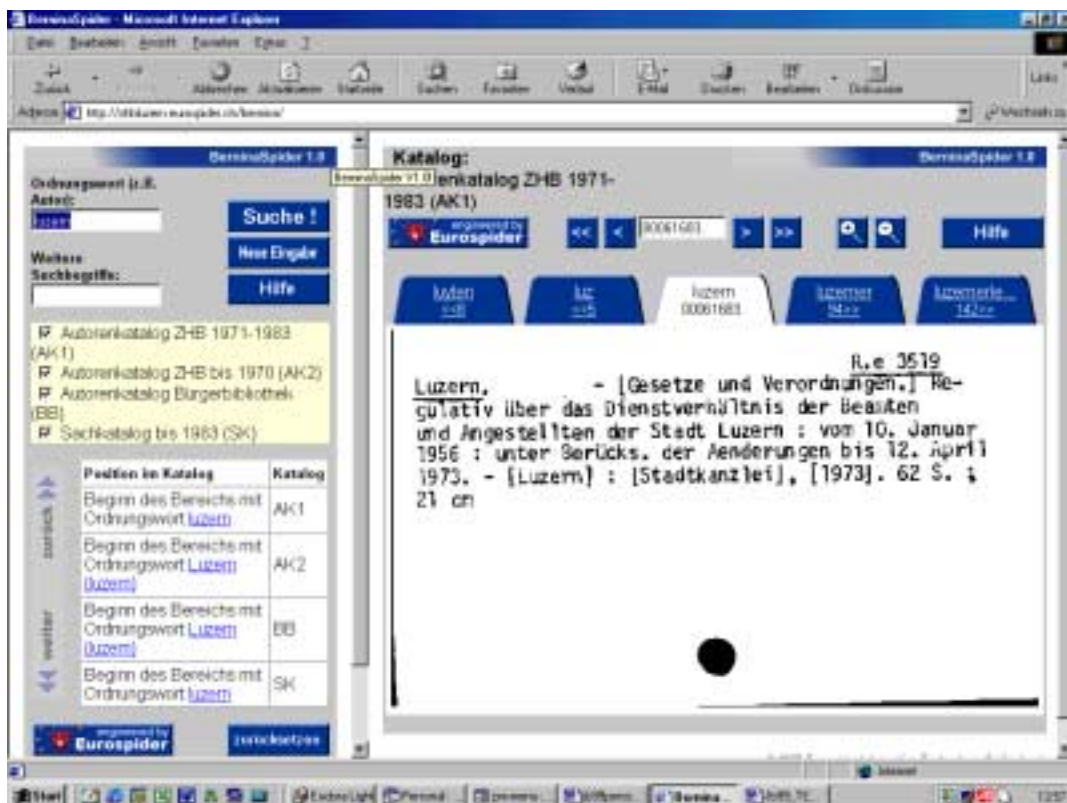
BerninaSpider - Microsoft Internet Explorer

Datei Bearbeiten Ansicht Favoriten Extras ?

Zurück Abbrechen Aktualisieren Startseite Suchen Favoriten Verlauf E-Mail Drucken Bearbeiten Diskussion

Links

Adresse http://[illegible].eurospider.ch/bernina/

Wechseln zu

BerninaSpider 1.0

Ordnungswort (z.B. Autor):

luzern

Suche !

Neue Eingabe

Weitere Suchbegriffe:

Hilfe

☑ Autorenkatalog ZHB 1971-1983 (AK1)
☑ Autorenkatalog ZHB bis 1970 (AK2)
☑ Autorenkatalog Bürgerbibliothek (BB)
☑ Sachkatalog bis 1983 (SK)

| Position im Katalog | Katalog |
|---|---|
| Beginn des Bereichs mit Ordnungswort luzern | AK1 |
| Beginn des Bereichs mit Ordnungswort Luzern (luzern) | AK2 |
| Beginn des Bereichs mit Ordnungswort Luzern (luzern) | BB |
| Beginn des Bereichs mit Ordnungswort luzern | SK |

zurück

weiter

engineered by Eurospider

zurücksetzen

Katalog:

BerninaSpider V1.0

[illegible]enkatalog ZHB 1971-1983 (AK1)

BerninaSpider 1.0

engineered by Eurospider

<< < 00061683 > >>

Hilfe

luden <<8

luz <<5

luzern 00061683

luzerner 94>>

luzernerle... 142>>

R.e 3519

Luzern. - [Gesetze und Verordnungen.] Regulativ über das Dienstverhältnis der Beamten und Angestellten der Stadt Luzern : vom 10. Januar 1956 : unter Berücks. der Aenderungen bis 12. April 1973. - [Luzern] : [Stadtkanzlei], [1973]. 62 S. ; 21 cm

Internet

Start